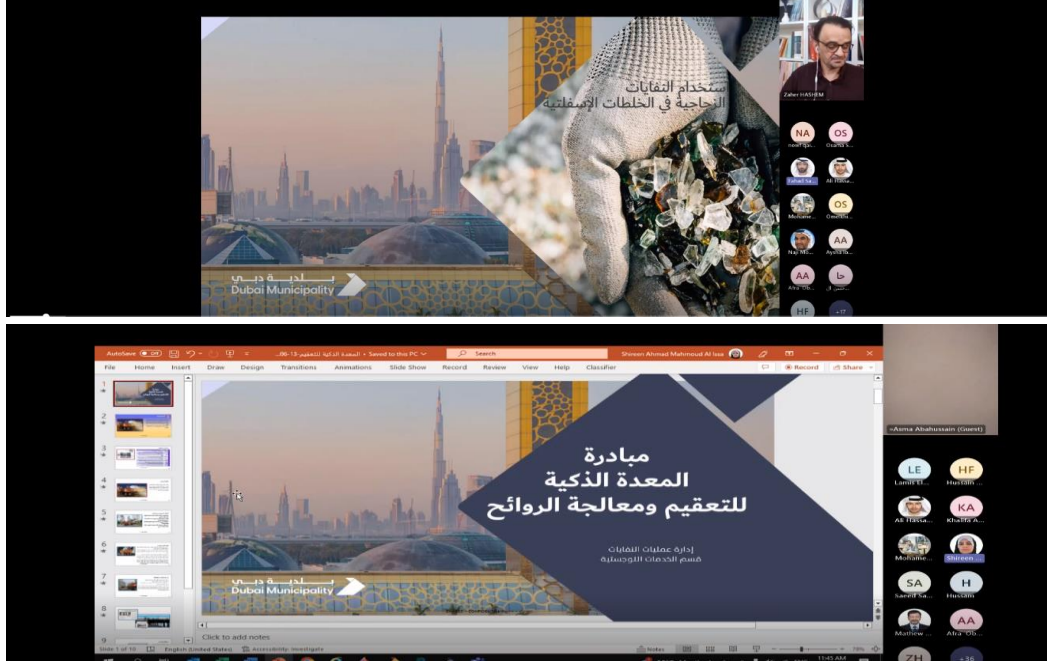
ستخدام النفايات الزجاجية في الخلطات الإسفلتية

بلدية دبي
Dubai Municipality

Zaher HASHEM

NA
OS
Fahad Sa...
Ali Hassa...
Mohame...
Omar Ib...
Naji Mo...
Aysha Ib...
AA
Afra Ob...
حا
HF
+17

AutoSave Off
المعدة الذكية للتعقيم-13-06... • Saved to this PC
Search
Shireen Ahmad Mahmoud Al Issa
File Home Insert Draw Design Transitions Animations Slide Show Record Review View Help Classifier
Record
Share

مبادرة
المعدة الذكية
للتعقيم ومعالجة الروائح

إدارة عمليات النفايات
قسم الخدمات اللوجستية

بلدية دبي
Dubai Municipality

Click to add notes
Slide 1 of 10 English (United States) Accessibility: Investigate
Notes
11:45 AM

Asma Abahussain (Guest)
LE
Lamis El...
HF
Hussain ...
Ali Hassa...
KA
Khalifa A...
Mohame...
Shireen ...
SA
Saeed Sa...
H
Hussain
Mathew ...
AA
Afra Ob...
ZH
+36